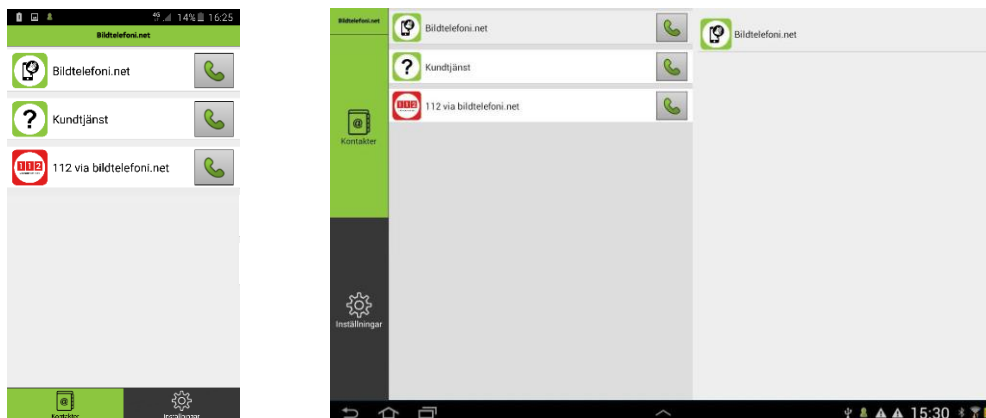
4G 14% 16:25
Bildtelefoni.net

Bildtelefoni.net

Kundtjänst

112 via bildtelefoni.net

Kontakter
Inställningar

Bildtelefoni.net
Bildtelefoni.net
Kundtjänst
112 via bildtelefoni.net
Kontakter
Inställningar
Bildtelefoni.net
15:30